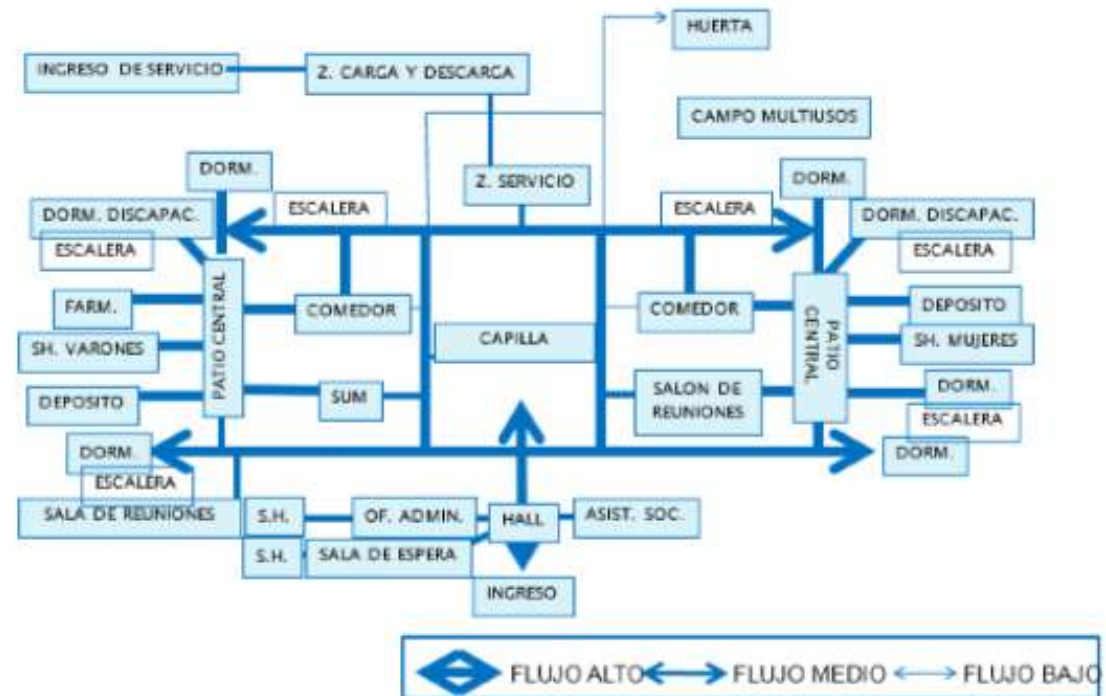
HUERTA

INGRESO DE SERVICIO

Z. CARGA Y DESCARGA

CAMPO MULTIUSOS

DORM.

Z. SERVICIO

DORM.

DORM. DISCAPAC.

ESCALERA

ESCALERA

DORM. DISCAPAC.

ESCALERA

ESCALERA

FARM.

PATIO CENTRAL

COMEDOR

COMEDOR

PATIO CENTRAL

DEPOSITO

SH. VARONES

CAPILLA

SH. MUJERES

DEPOSITO

SUM

SALON DE REUNIONES

DORM.

ESCALERA

DORM.

DORM.

ESCALERA

SALA DE REUNIONES

S.H.

OF. ADMIN.

HALL

ASIST. SOC.

S.H.

SALA DE ESPERA

INGRESO

FLUJO ALTO FLUJO MEDIO FLUJO BAJO